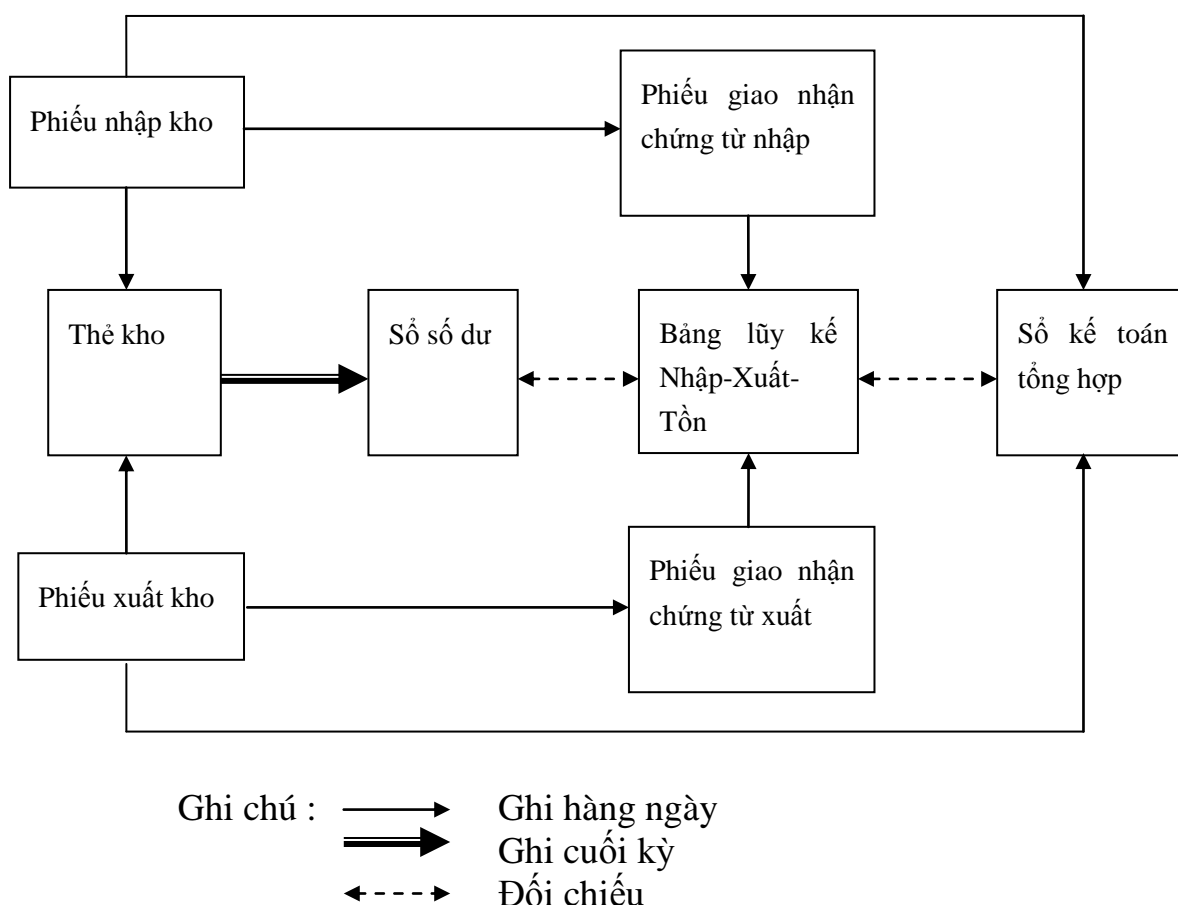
Phiếu nhập kho

Phiếu giao nhận chứng từ nhập

Thẻ kho

Sổ số dư

Bảng lũy kế Nhập-Xuất-Tồn

Sổ kế toán tổng hợp

Phiếu xuất kho

Phiếu giao nhận chứng từ xuất

Ghi chú : Ghi hàng ngày
Ghi cuối kỳ
Đối chiếu